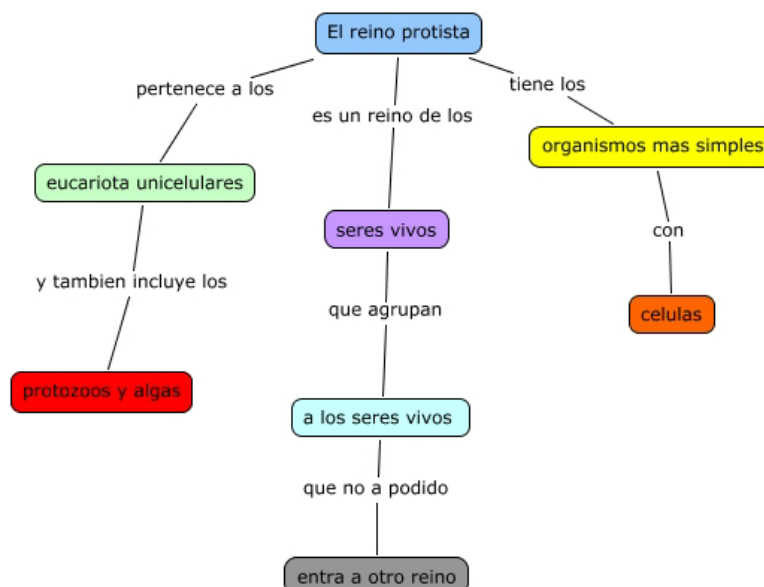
El reino protista

pertenece a los

eucariota unicelulares

y tambien incluye los

protozoos y algas

es un reino de los

seres vivos

que agrupan

a los seres vivos

que no a podido

entra a otro reino

tiene los

organismos mas simples

con

celulas